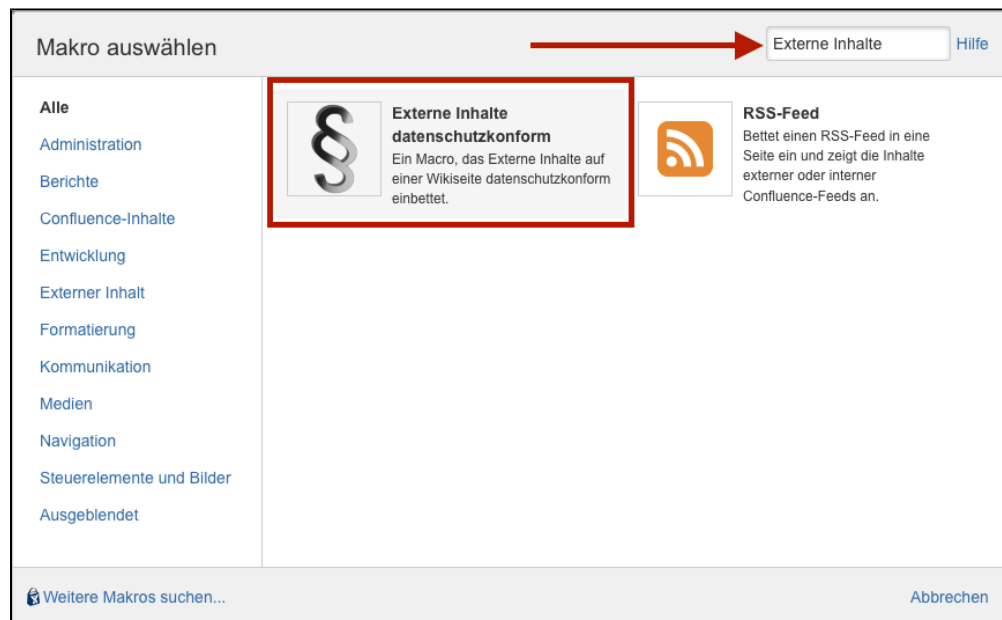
Makro auswählen

Externe Inhalte

Hilfe

Alle
Administration
Berichte
Confluence-Inhalte
Entwicklung
Externer Inhalt
Formatierung
Kommunikation
Medien
Navigation
Steuerelemente und Bilder
Ausgeblendet

§

Externe Inhalte datenschutzkonform
Ein Macro, das Externe Inhalte auf einer Wikiseite datenschutzkonform einbettet.

RSS-Feed
Bettet einen RSS-Feed in eine Seite ein und zeigt die Inhalte externer oder interner Confluence-Feeds an.

Weitere Makros suchen...

Abbrechen